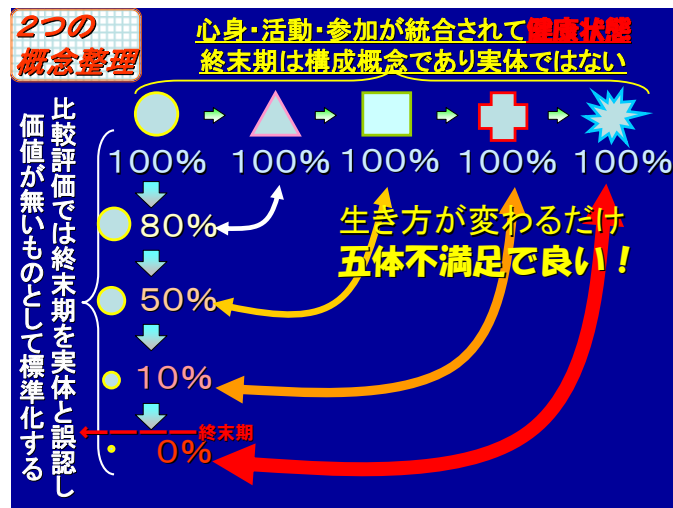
2つの
概念整理

心身・活動・参加が統合されて健康状態
終末期は構成概念であり実体ではない

100% 100% 100% 100% 100%

比較評価では終末期を実体と誤認し

価値が無いものとして標準化する

80%

50%

10%

0%

終末期

生き方が変わるだけ
五体不満足で良い！